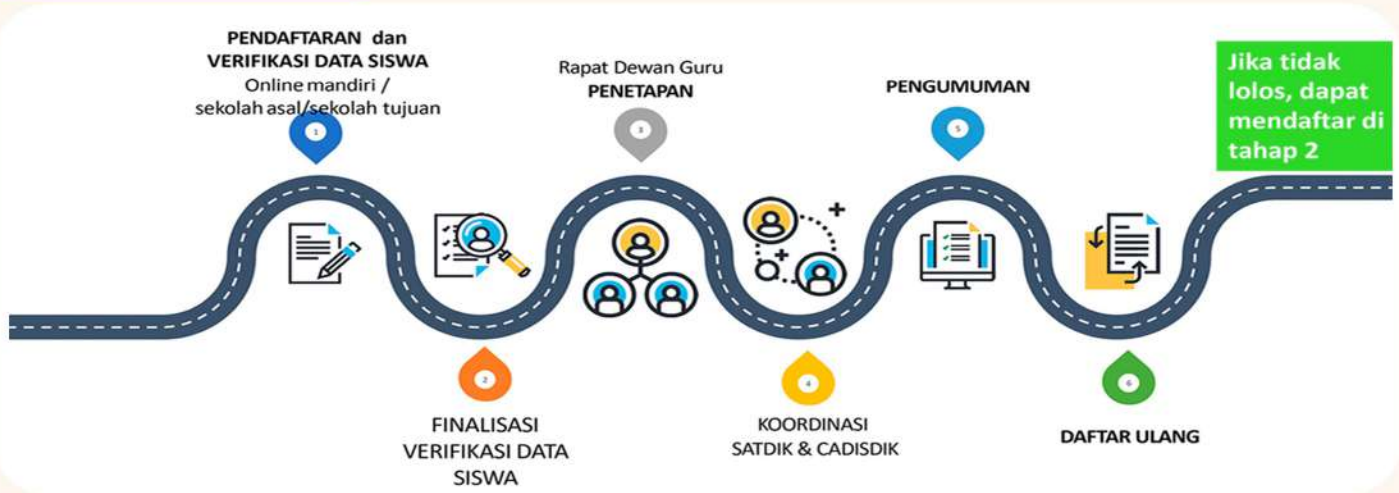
PENDAFTARAN dan VERIFIKASI DATA SISWA
Online mandiri / sekolah asal/sekolah tujuan

1

Rapat Dewan Guru
PENETAPAN

3

PENGUMUMAN

5

Jika tidak lolos, dapat mendaftar di tahap 2

2

FINALISASI VERIFIKASI DATA SISWA

4

KOORDINASI SATDIK & CADISDIK

6

DAFTAR ULANG